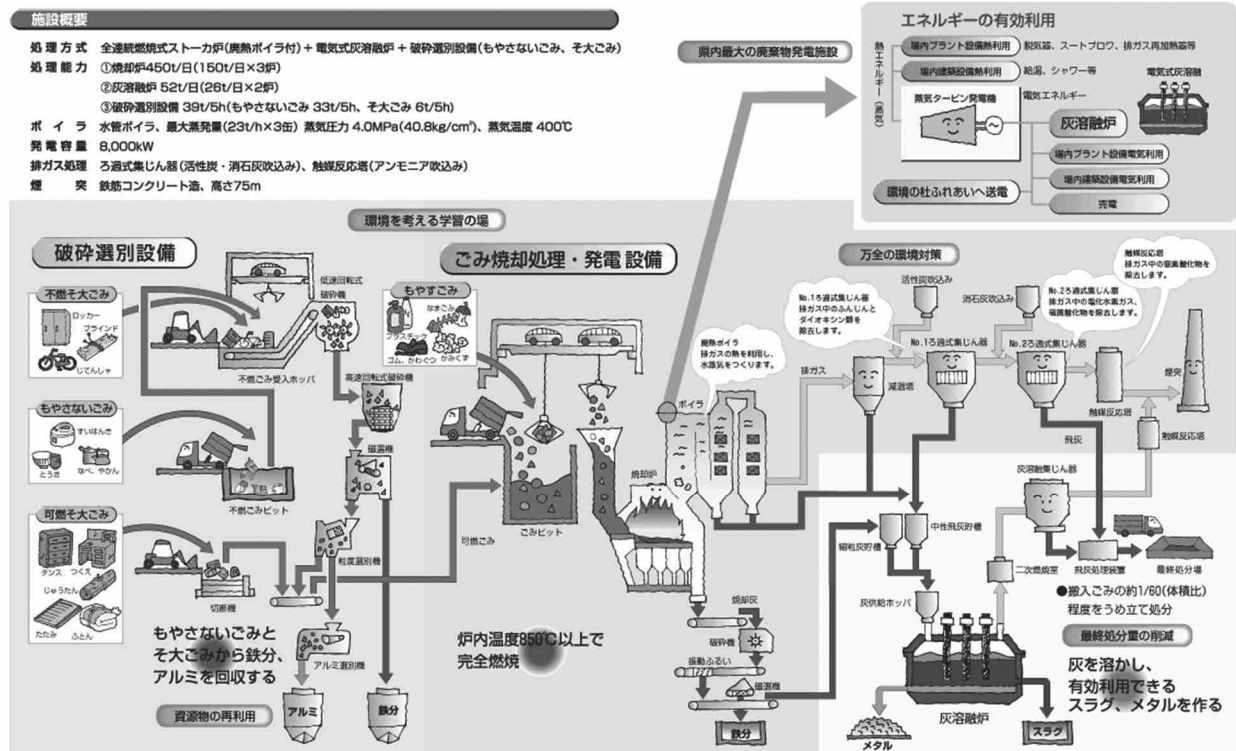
施設概要

処理方式 全連続燃焼式ストーカ炉(廃熱ボイラ付)＋電気式灰溶融炉＋破砕選別設備(もやさないごみ、そ大ごみ)
処理能力 ①焼却炉450t/日(150t/日×3炉)
②灰溶融炉 52t/日(26t/日×2炉)
③破砕選別設備 39t/5h(もやさないごみ 33t/5h、そ大ごみ 6t/5h)
ボイラ 水管ボイラ、最大蒸発量(23t/h×3缶) 蒸気圧力 4.0MPa(40.8kg/cm²)、蒸気温度 400℃
発電容量 8,000kW
排ガス処理 ろ過式集じん器(活性炭・消石灰吹込み)、触媒反応塔(アンモニア吹込み)
煙突 鉄筋コンクリート造、高さ75m

県内最大の廃棄物発電施設

エネルギーの有効利用
熱エネルギー(蒸気)
場内プラント設備熱利用 脱気器、スートブロワ、排ガス再加熱器等
場内建築設備熱利用 給湯、シャワー等
蒸気タービン発電機
電気エネルギー
電気式灰溶融
灰溶融炉
場内プラント設備電気利用
場内建築設備電気利用
環境の杜ふれあいへ送電
売電

環境を考える学習の場

破砕選別設備
不燃そ大ごみ
ロッカー
ブラインド
じてんしゃ
低速回転式破砕機
不燃ごみ受入ホッパ
もやさないごみ
すいはんき
とうき
なべ、やかん
不燃ごみピット
高速回転式破砕機
磁選機
可燃そ大ごみ
タンス つくえ
じゅうたん
たたみ ふとん
粒度選別機
切断機
アルミ選別機
もやさないごみとそ大ごみから鉄分、アルミを回収する
資源物の再利用
アルミ
鉄分

ごみ焼却処理・発電設備
もやすごみ
なまごみ
プラスチック
ゴム、かわぐつ
かみくず
可燃ごみ
ごみピット
廃熱ボイラ
排ガスの熱を利用し、水蒸気をつくります。
ボイラ
焼却炉
炉内温度850℃以上で完全燃焼
焼却灰
破砕機
振動ふるい
磁選機
鉄分

万全の環境対策
活性炭吹込み
消石灰吹込み
No.1ろ過式集じん器
排ガス中のふんじんとダイオキシン類を除去します。
No.2ろ過式集じん器
排ガス中の塩化水素ガス、硫黄酸化物を除去します。
触媒反応塔
排ガス中の窒素酸化物を除去します。
排ガス
減温塔
No.1ろ過式集じん器
No.2ろ過式集じん器
触媒反応塔
煙突
飛灰
触媒反応塔
灰溶融集じん器
細粒灰貯槽
中性飛灰貯槽
二次燃焼室
飛灰処理装置
最終処分場
●搬入ごみの約1/60(体積比)程度をうめ立て処分
灰供給ホッパ
最終処分量の削減
灰を溶かし、有効利用できるスラグ、メタルを作る
灰溶融炉
メタル
スラグ